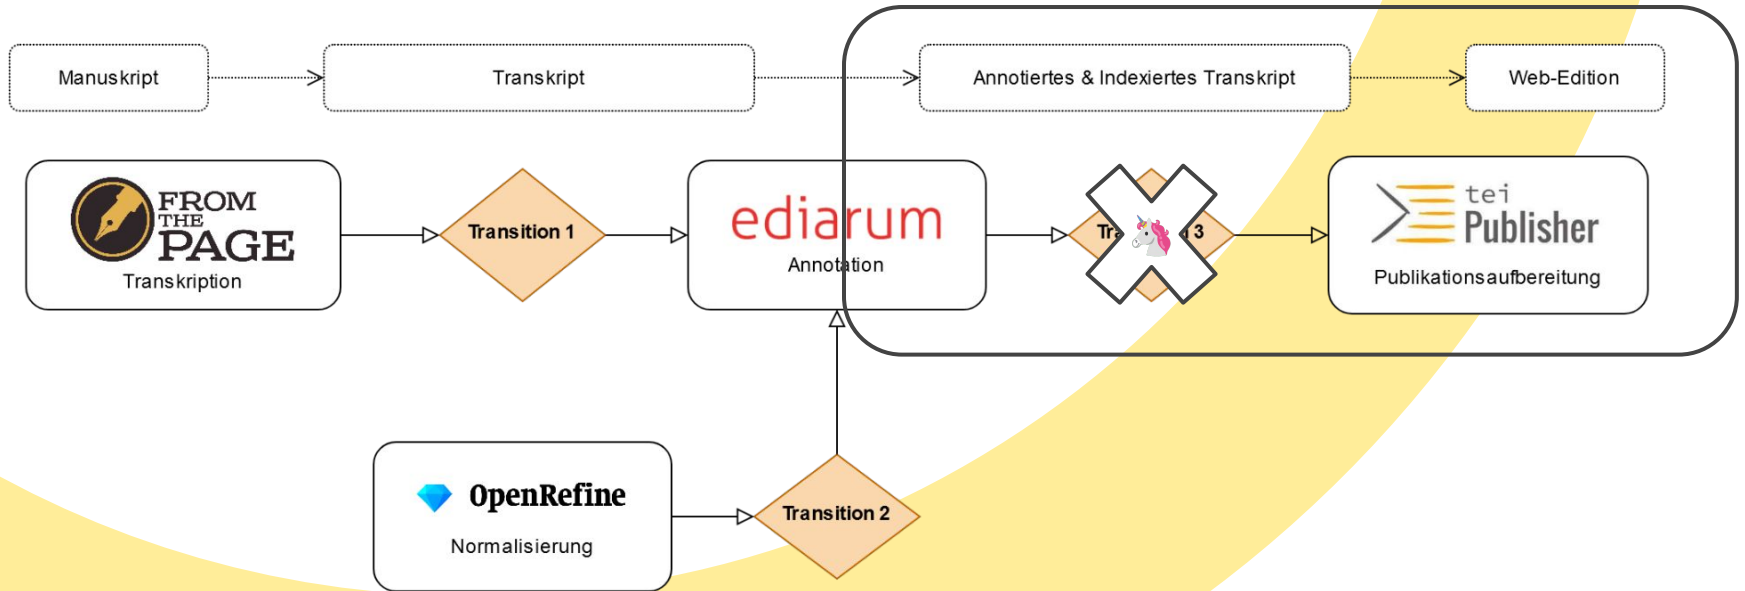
Manuskript

Transkript

Annotiertes & Indexiertes Transkript

Web-Edition

FROM THE PAGE

Transkription

Transition 1

ediarum

Annotation

Tra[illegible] 3

tei Publisher

Publikationsaufbereitung

OpenRefine

Normalisierung

Transition 2